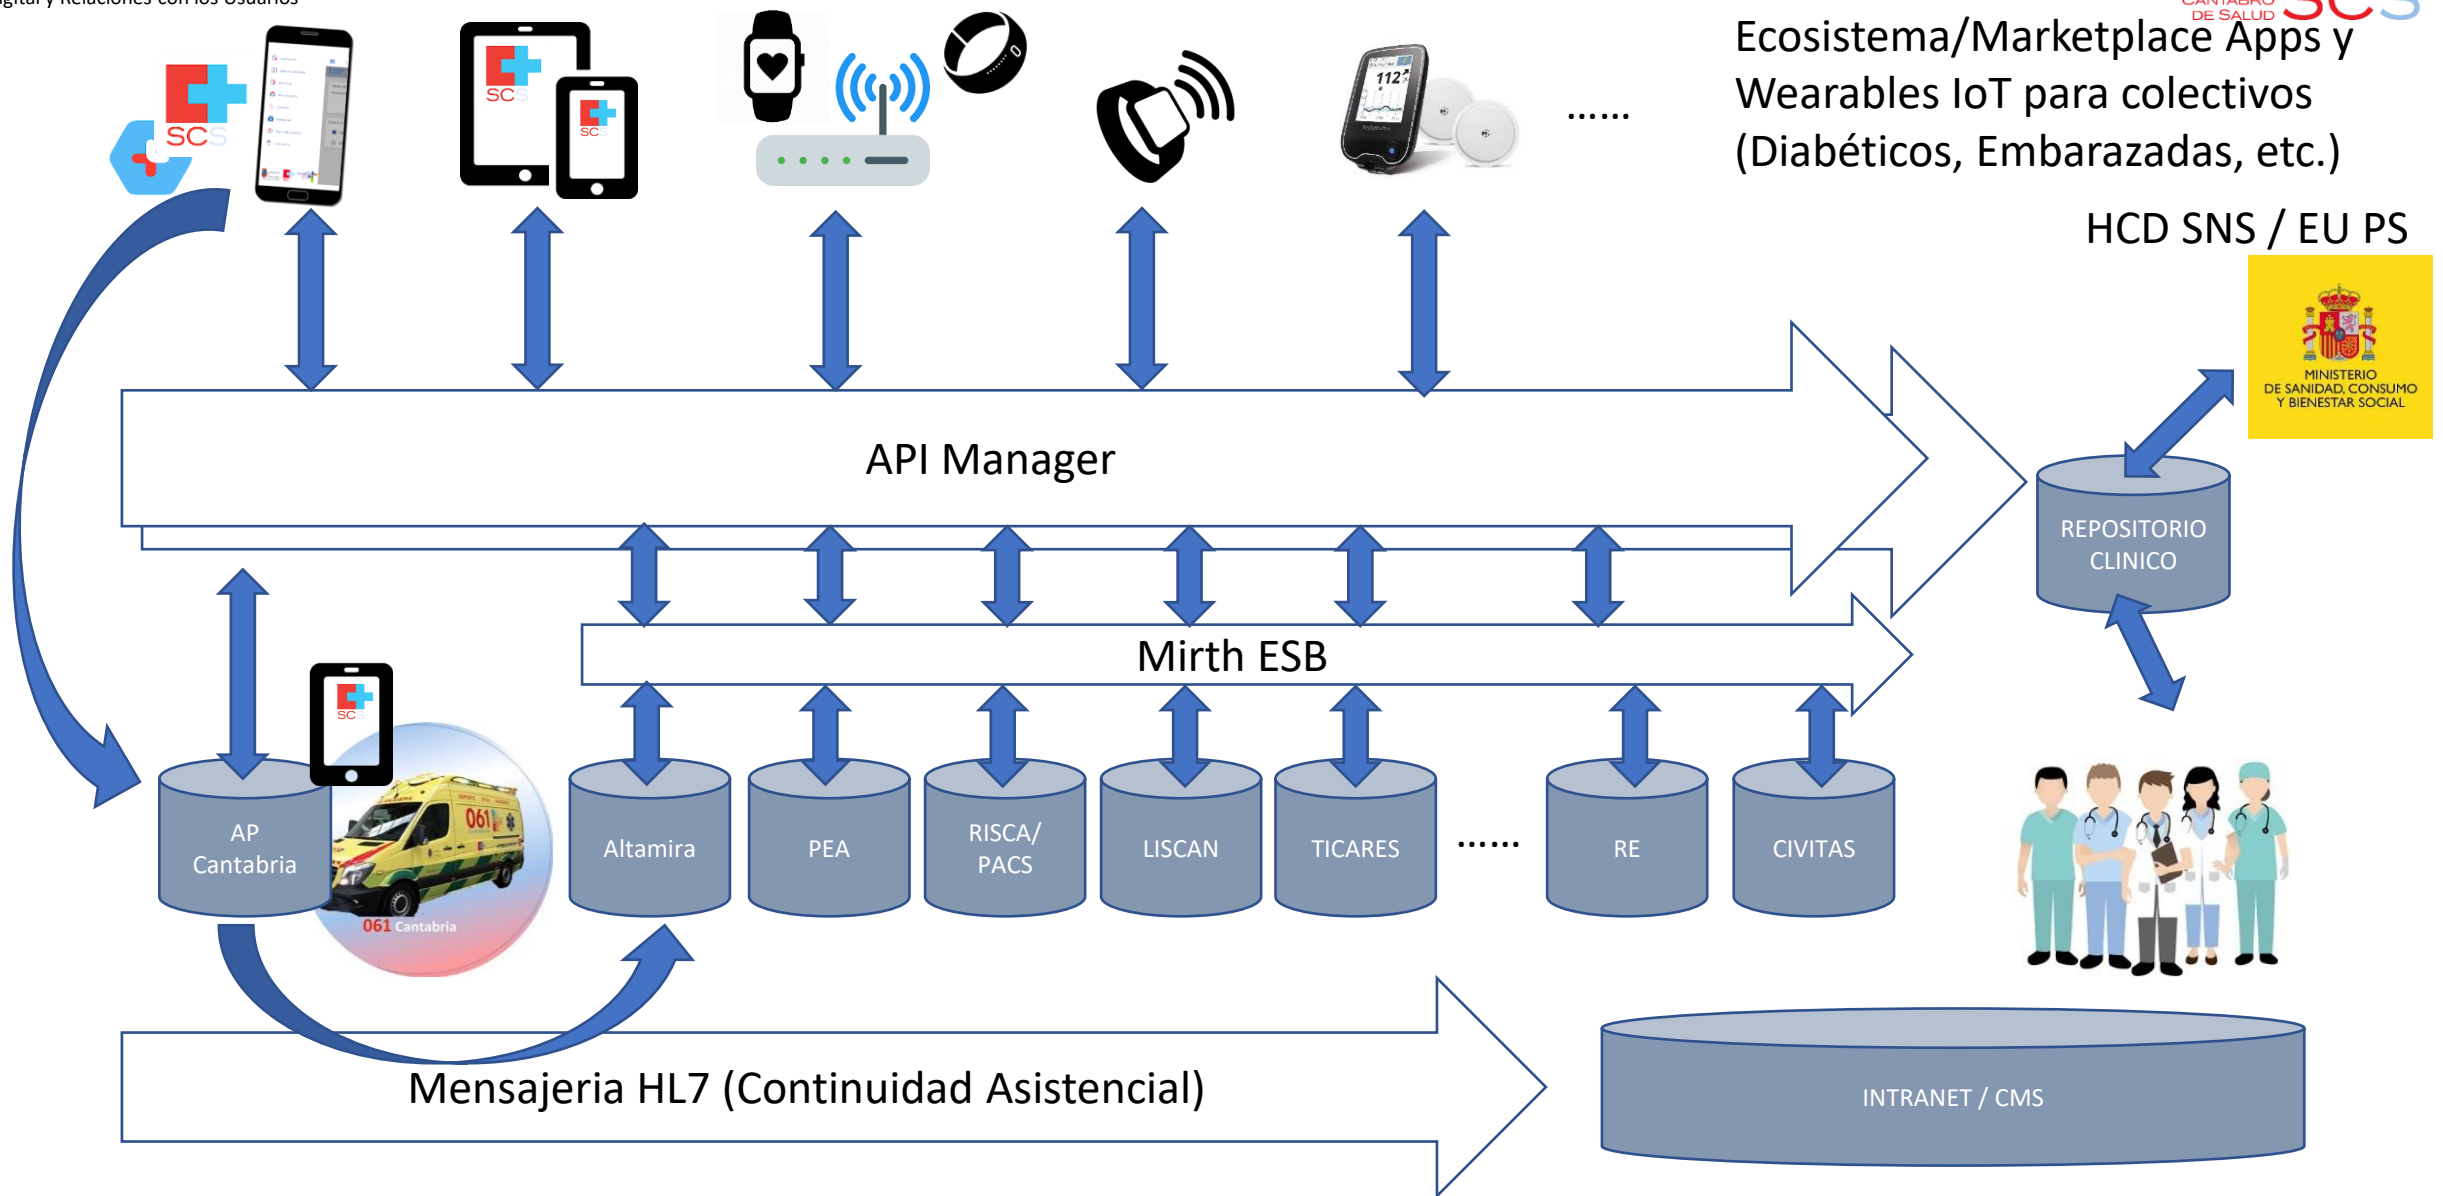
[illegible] y Relaciones con los Usuarios

CANTABRO DE SALUD SCS

SCS

SCS

SCS

112

......

Ecosistema/Marketplace Apps y Wearables IoT para colectivos (Diabéticos, Embarazadas, etc.)

HCD SNS / EU PS

MINISTERIO DE SANIDAD, CONSUMO Y BIENESTAR SOCIAL

API Manager

REPOSITORIO CLINICO

Mirth ESB

SC

AP Cantabria

061

061 Cantabria

Altamira

PEA

RISCA/ PACS

LISCAN

TICARES

......

RE

CIVITAS

Mensajeria HL7 (Continuidad Asistencial)

INTRANET / CMS